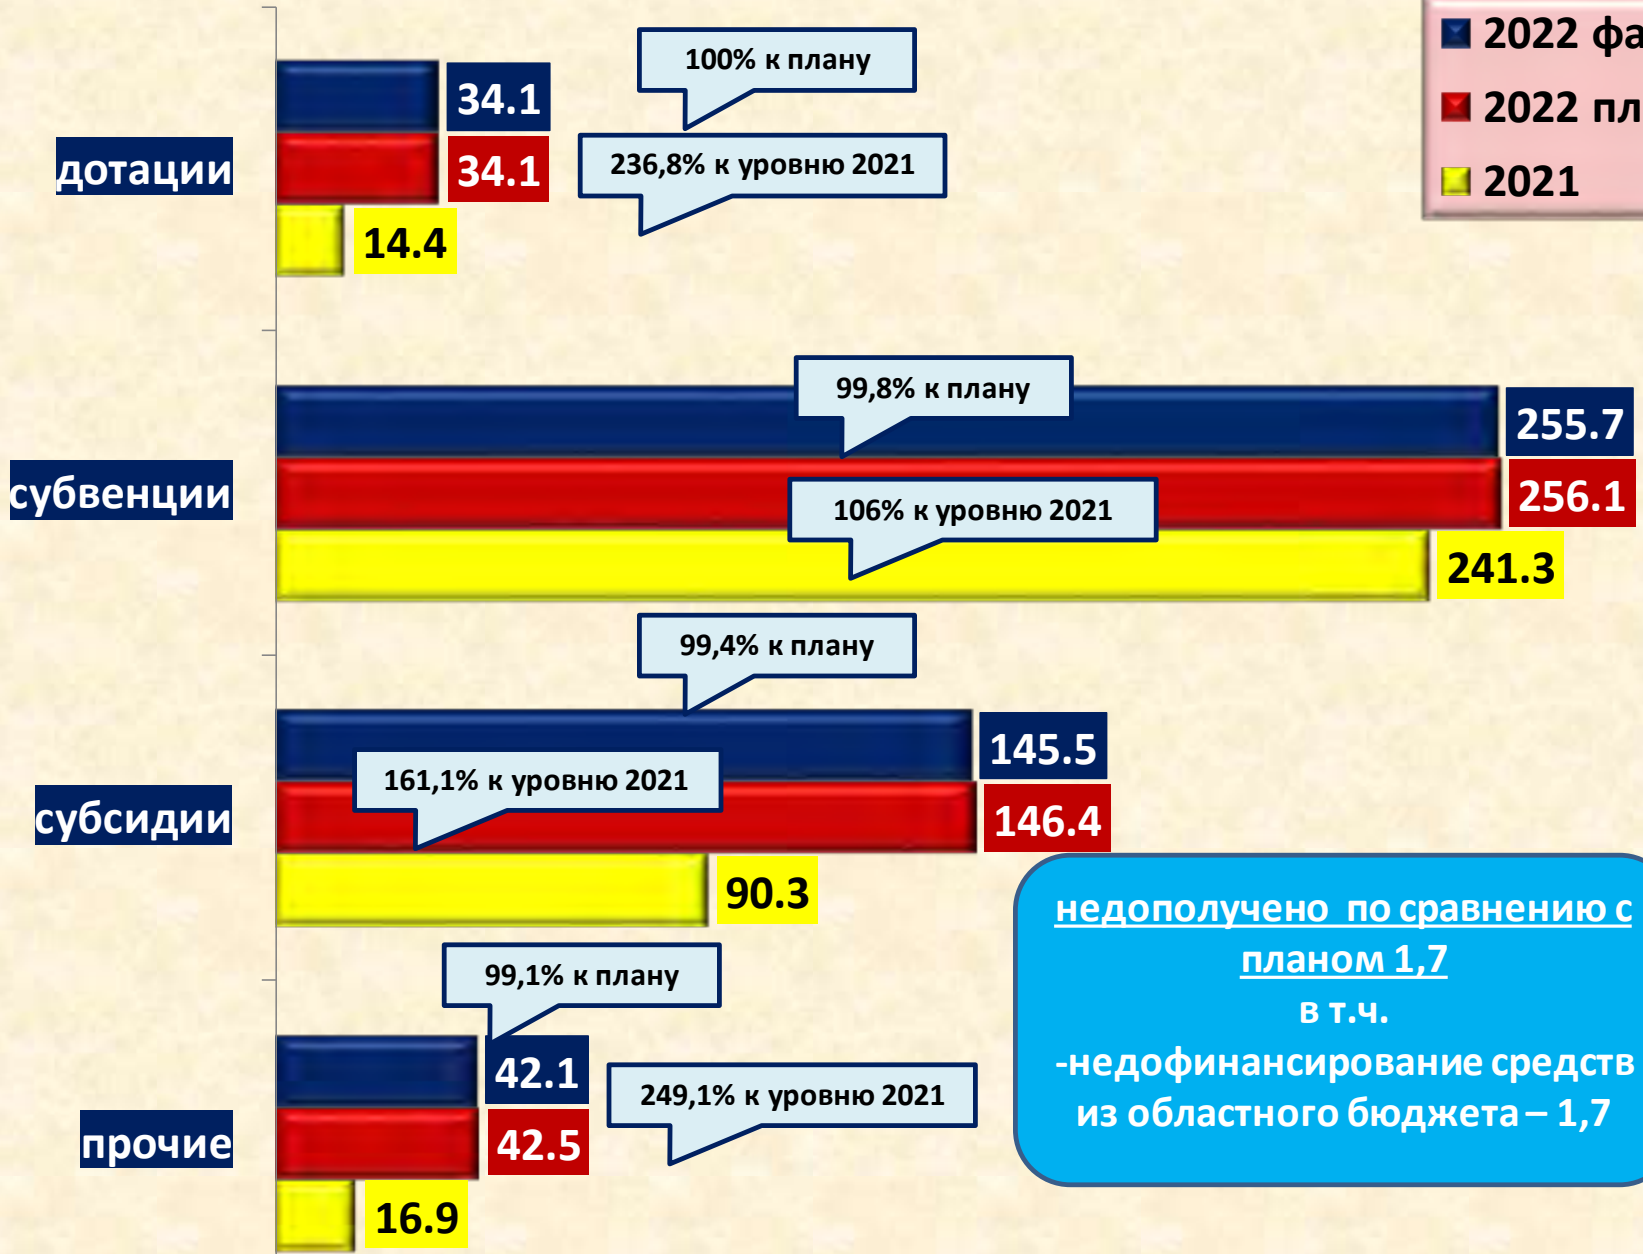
2022 фа
2022 пл
2021

дотации
34.1
34.1
14.4
100% к плану
236,8% к уровню 2021

субвенции
99,8% к плану
255.7
256.1
106% к уровню 2021
241.3

субсидии
99,4% к плану
145.5
161,1% к уровню 2021
146.4
90.3

прочие
99,1% к плану
42.1
249,1% к уровню 2021
42.5
16.9

недополучено по сравнению с планом 1,7
в т.ч.
-недофинансирование средств из областного бюджета – 1,7